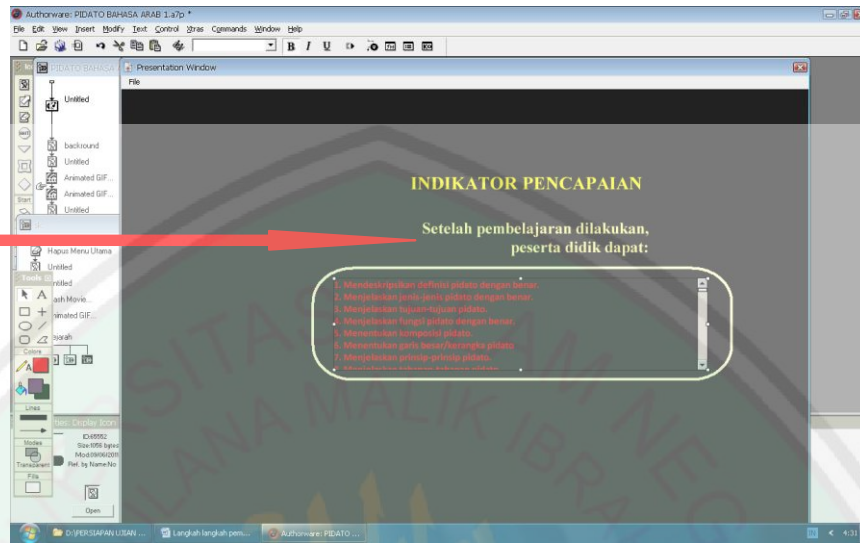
Authorware: PIDATO BAHASA ARAB 1.a7p *
File Edit View Insert Modify Text Control Xtras Commands Window Help

PIDATO BAHASA
Untitled
backround
Untitled
Animated GIF...
Animated GIF...
Untitled
Hapus Menu Utama
Untitled
Untitled
Flash Movie...
Animated GIF...
Sejarah

Tools
Colors
Lines
Modes
Transparent
Fills

Properties: Display Icon
ID:65552
Size:1958 bytes
Mod:09/06/2011
Ref. by Name:No
Open

Presentation Window
File

INDIKATOR PENCAPAIAN

Setelah pembelajaran dilakukan, peserta didik dapat:

1. Mendeskripsikan definisi pidato dengan benar.
2. Menjelaskan jenis-jenis pidato dengan benar.
3. Menjelaskan tujuan-tujuan pidato.
4. Menjelaskan fungsi pidato dengan benar.
5. Menentukan komposisi pidato.
6. Menentukan garis besar/kerangka pidato.
7. Menjelaskan prinsip-prinsip pidato.
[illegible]

D:\PERSIAPAN UJIAN ...
Langkah langkah pem...
Authorware: PIDATO ...
4:31